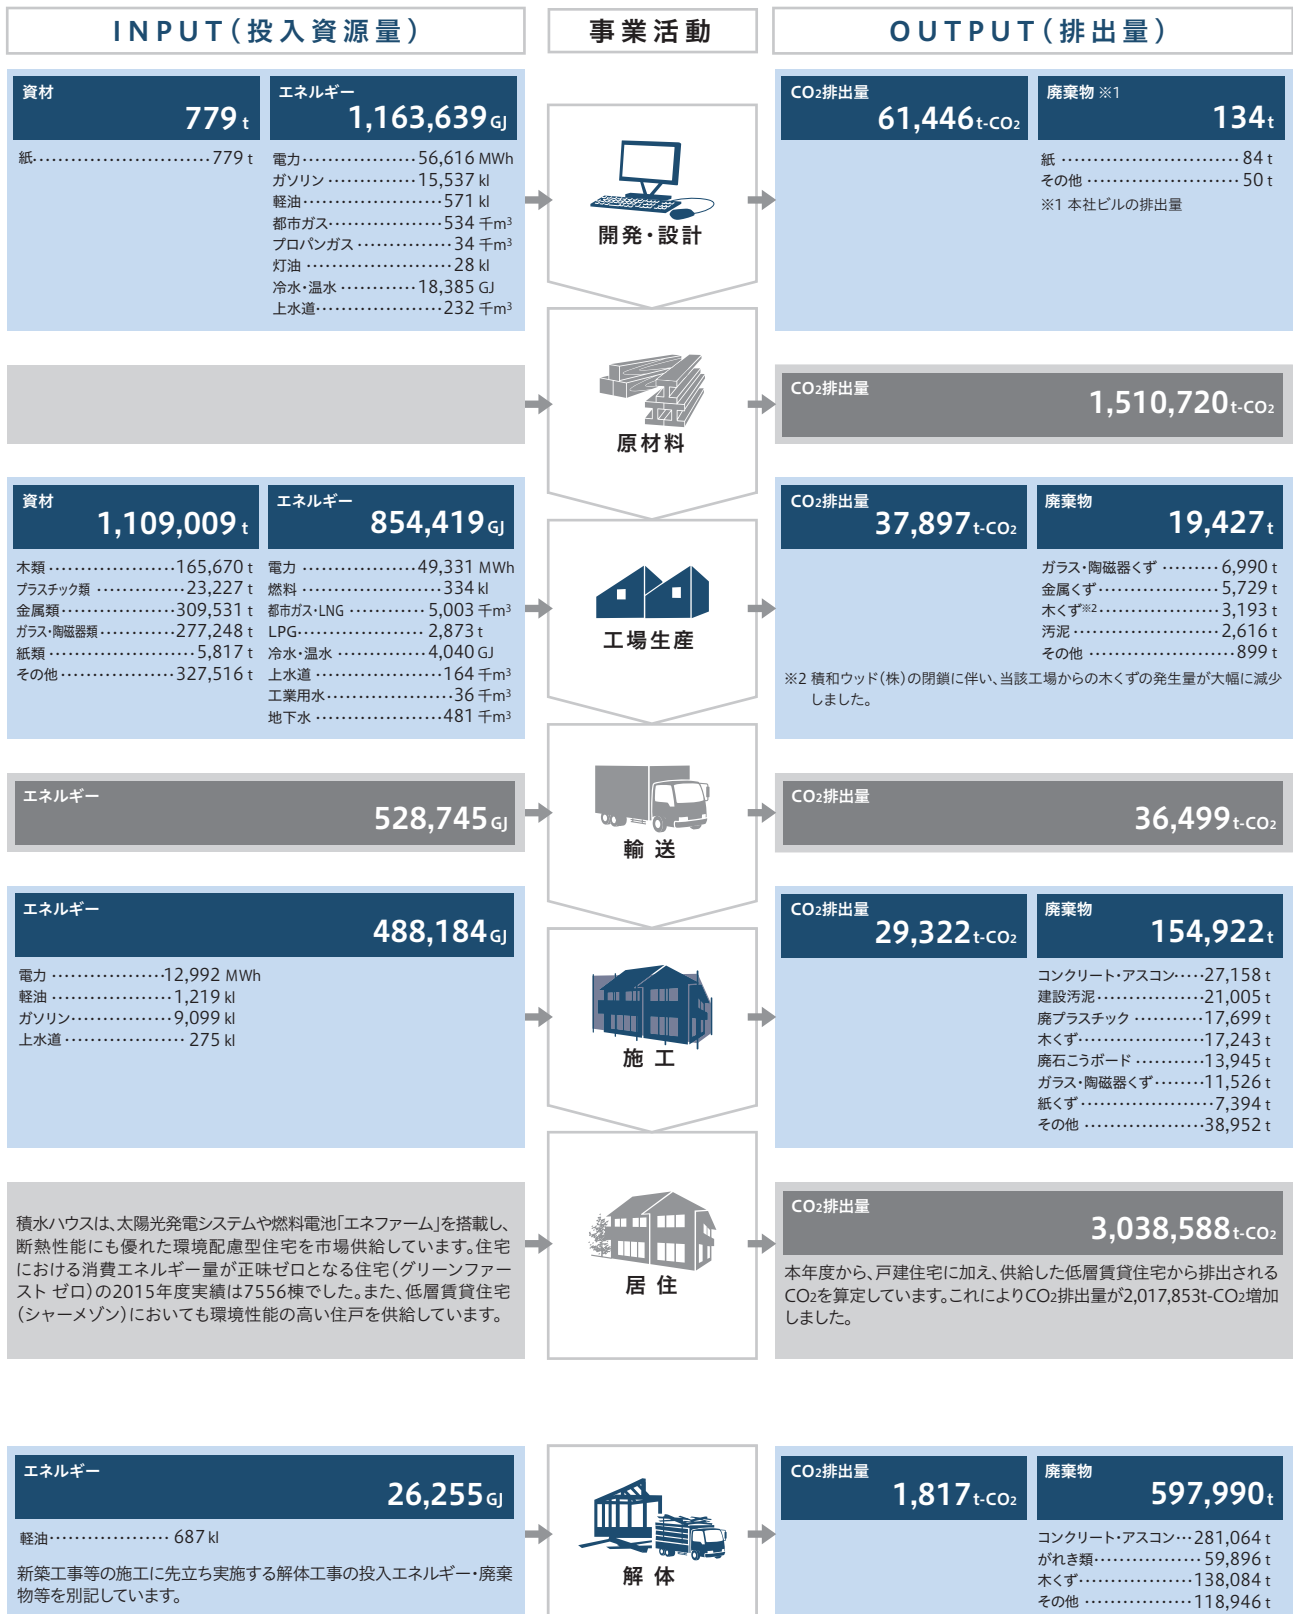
INPUT（投入資源量）

事業活動

OUTPUT（排出量）

資材 779 t

紙……779 t

エネルギー 1,163,639 GJ

電力……56,616 MWh
ガソリン……15,537 kl
軽油……571 kl
都市ガス……534 千$m^3$
プロパンガス……34 千$m^3$
灯油……28 kl
冷水・温水……18,385 GJ
上水道……232 千$m^3$

開発・設計

$CO_2$排出量 61,446 t-$CO_2$

廃棄物 ※1 134 t

紙……84 t
その他……50 t
※1 本社ビルの排出量

原材料

$CO_2$排出量 1,510,720 t-$CO_2$

資材 1,109,009 t

木類……165,670 t
プラスチック類……23,227 t
金属類……309,531 t
ガラス・陶磁器類……277,248 t
紙類……5,817 t
その他……327,516 t

エネルギー 854,419 GJ

電力……49,331 MWh
燃料……334 kl
都市ガス・LNG……5,003 千$m^3$
LPG……2,873 t
冷水・温水……4,040 GJ
上水道……164 千$m^3$
工業用水……36 千$m^3$
地下水……481 千$m^3$

工場生産

$CO_2$排出量 37,897 t-$CO_2$

廃棄物 19,427 t

ガラス・陶磁器くず……6,990 t
金属くず……5,729 t
木くず※2……3,193 t
汚泥……2,616 t
その他……899 t

※2 積和ウッド(株)の閉鎖に伴い、当該工場からの木くずの発生量が大幅に減少しました。

エネルギー 528,745 GJ

輸 送

$CO_2$排出量 36,499 t-$CO_2$

エネルギー 488,184 GJ

電力……12,992 MWh
軽油……1,219 kl
ガソリン……9,099 kl
上水道……275 kl

施 工

$CO_2$排出量 29,322 t-$CO_2$

廃棄物 154,922 t

コンクリート・アスコン……27,158 t
建設汚泥……21,005 t
廃プラスチック……17,699 t
木くず……17,243 t
廃石こうボード……13,945 t
ガラス・陶磁器くず……11,526 t
紙くず……7,394 t
その他……38,952 t

積水ハウスは、太陽光発電システムや燃料電池「エネファーム」を搭載し、断熱性能にも優れた環境配慮型住宅を市場供給しています。住宅における消費エネルギー量が正味ゼロとなる住宅（グリーンファースト ゼロ）の2015年度実績は7556棟でした。また、低層賃貸住宅（シャーメゾン）においても環境性能の高い住戸を供給しています。

居 住

$CO_2$排出量 3,038,588 t-$CO_2$

本年度から、戸建住宅に加え、供給した低層賃貸住宅から排出される$CO_2$を算定しています。これにより$CO_2$排出量が2,017,853t-$CO_2$増加しました。

エネルギー 26,255 GJ

軽油……687 kl

新築工事等の施工に先立ち実施する解体工事の投入エネルギー・廃棄物等を別記しています。

解 体

$CO_2$排出量 1,817 t-$CO_2$

廃棄物 597,990 t

コンクリート・アスコン……281,064 t
がれき類……59,896 t
木くず……138,084 t
その他……118,946 t